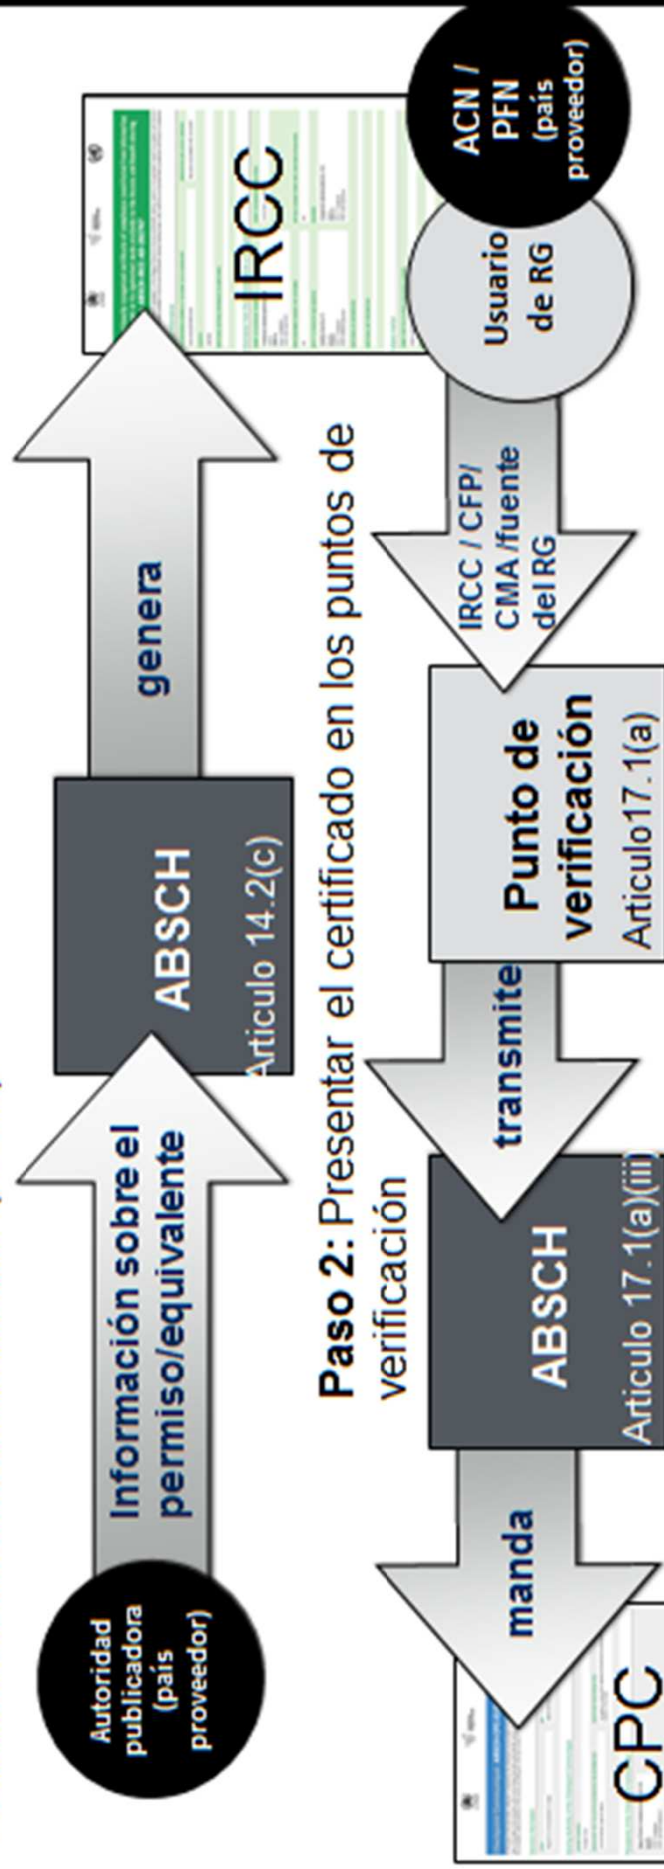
Autoridad publicadora (país proveedor)

Información sobre el permiso/equivalente

ABSCH
Articulo 14.2(c)

genera

IRCC

Paso 2: Presentar el certificado en los puntos de verificación

ACN / PFN (país proveedor)

Usuario de RG

IRCC / CFP/ CMA /fuente del RG

Punto de verificación
Articulo17.1(a)

transmite

ABSCH
Articulo 17.1(a)(iii)

manda

CPC